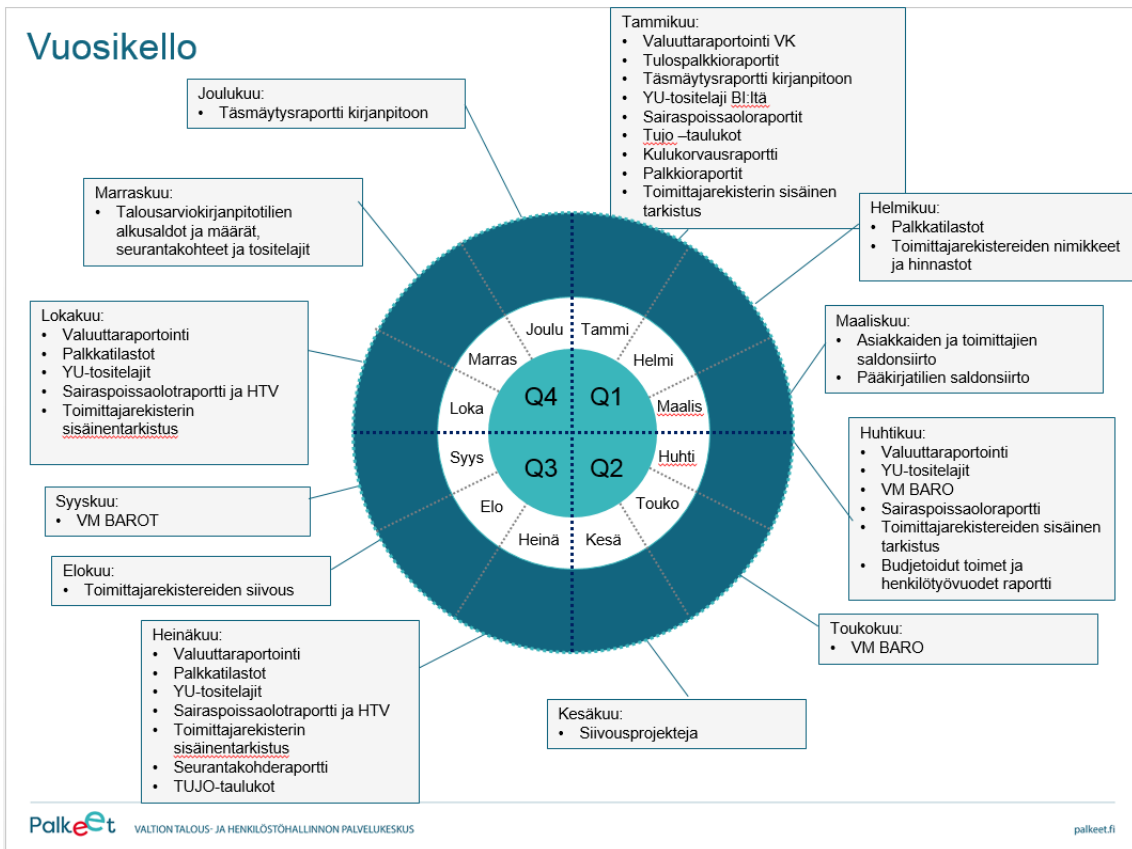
Vuosikello

Joulukuu:
• Täsmäytysraportti kirjanpitoon

Tammikuu:
• Valuuttaraportointi VK
• Tulospalkkioraportit
• Täsmäytysraportti kirjanpitoon
• YU-tositelaji BI:ltä
• Sairaspoissaoloraportit
• Tujo –taulukot
• Kulukorvausraportti
• Palkkioraportit
• Toimittajarekisterin sisäinen tarkistus

Marraskuu:
• Talousarviokirjanpitotilien alkusaldot ja määrät, seurantakohteet ja tositelajit

Helmikuu:
• Palkkatilastot
• Toimittajarekistereiden nimikkeet ja hinnastot

Lokakuu:
• Valuuttaraportointi
• Palkkatilastot
• YU-tositelajit
• Sairaspoissaolotraportti ja HTV
• Toimittajarekisterin sisäinentarkistus

Maaliskuu:
• Asiakkaiden ja toimittajien saldonsiirto
• Pääkirjatilien saldonsiirto

Joulu
Tammi
Marras
Helmi
Loka
Q4
Q1
Maalis
Syys
Q3
Q2
Huhti
Elo
Touko
Heinä
Kesä

Huhtikuu:
• Valuuttaraportointi
• YU-tositelajit
• VM BARO
• Sairaspoissaoloraportti
• Toimittajarekistereiden sisäinen tarkistus
• Budjetoidut toimet ja henkilötyövuodet raportti

Syyskuu:
• VM BAROT

Elokuu:
• Toimittajarekistereiden siivous

Toukokuu:
• VM BARO

Heinäkuu:
• Valuuttaraportointi
• Palkkatilastot
• YU-tositelajit
• Sairaspoissaolotraportti ja HTV
• Toimittajarekisterin sisäinentarkistus
• Seurantakohderaportti
• TUJO-taulukot

Kesäkuu:
• Siivousprojekteja

Palkeet VALTION TALOUS- JA HENKILÖSTÖHALLINNON PALVELUKESKUS
palkeet.fi